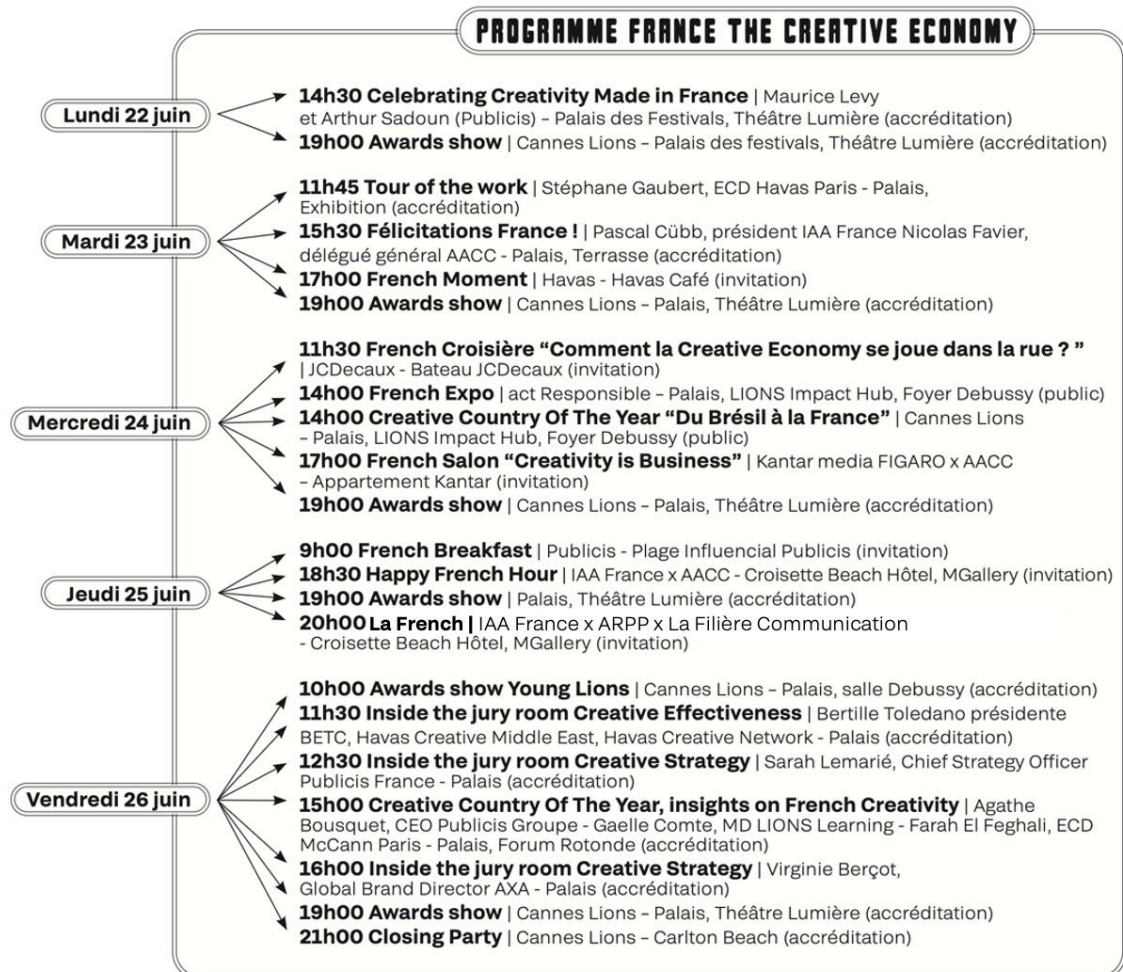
PROGRAMME FRANCE THE CREATIVE ECONOMY

Lundi 22 juin

14h30 Celebrating Creativity Made in France | Maurice Levy et Arthur Sadoun (Publicis) – Palais des Festivals, Théâtre Lumière (accréditation)
19h00 Awards show | Cannes Lions – Palais des festivals, Théâtre Lumière (accréditation)

Mardi 23 juin

11h45 Tour of the work | Stéphane Gaubert, ECD Havas Paris - Palais, Exhibition (accréditation)
15h30 Félicitations France ! | Pascal Cübb, président IAA France Nicolas Favier, délégué général AACC - Palais, Terrasse (accréditation)
17h00 French Moment | Havas - Havas Café (invitation)
19h00 Awards show | Cannes Lions – Palais, Théâtre Lumière (accréditation)

Mercredi 24 juin

11h30 French Croisière "Comment la Creative Economy se joue dans la rue ? " | JCDecaux - Bateau JCDecaux (invitation)
14h00 French Expo | act Responsible – Palais, LIONS Impact Hub, Foyer Debussy (public)
14h00 Creative Country Of The Year "Du Brésil à la France" | Cannes Lions – Palais, LIONS Impact Hub, Foyer Debussy (public)
17h00 French Salon "Creativity is Business" | Kantar media FIGARO x AACC – Appartement Kantar (invitation)
19h00 Awards show | Cannes Lions – Palais, Théâtre Lumière (accréditation)

Jeudi 25 juin

9h00 French Breakfast | Publicis - Plage Influencial Publicis (invitation)
18h30 Happy French Hour | IAA France x AACC - Croisette Beach Hôtel, MGallery (invitation)
19h00 Awards show | Palais, Théâtre Lumière (accréditation)
20h00 La French | IAA France x ARPP x La Filière Communication - Croisette Beach Hôtel, MGallery (invitation)

Vendredi 26 juin

10h00 Awards show Young Lions | Cannes Lions – Palais, salle Debussy (accréditation)
11h30 Inside the jury room Creative Effectiveness | Bertille Toledano présidente BETC, Havas Creative Middle East, Havas Creative Network - Palais (accréditation)
12h30 Inside the jury room Creative Strategy | Sarah Lemarié, Chief Strategy Officer Publicis France - Palais (accréditation)
15h00 Creative Country Of The Year, insights on French Creativity | Agathe Bousquet, CEO Publicis Groupe - Gaelle Comte, MD LIONS Learning - Farah El Feghali, ECD McCann Paris - Palais, Forum Rotonde (accréditation)
16h00 Inside the jury room Creative Strategy | Virginie Berçot, Global Brand Director AXA - Palais (accréditation)
19h00 Awards show | Cannes Lions – Palais, Théâtre Lumière (accréditation)
21h00 Closing Party | Cannes Lions – Carlton Beach (accréditation)